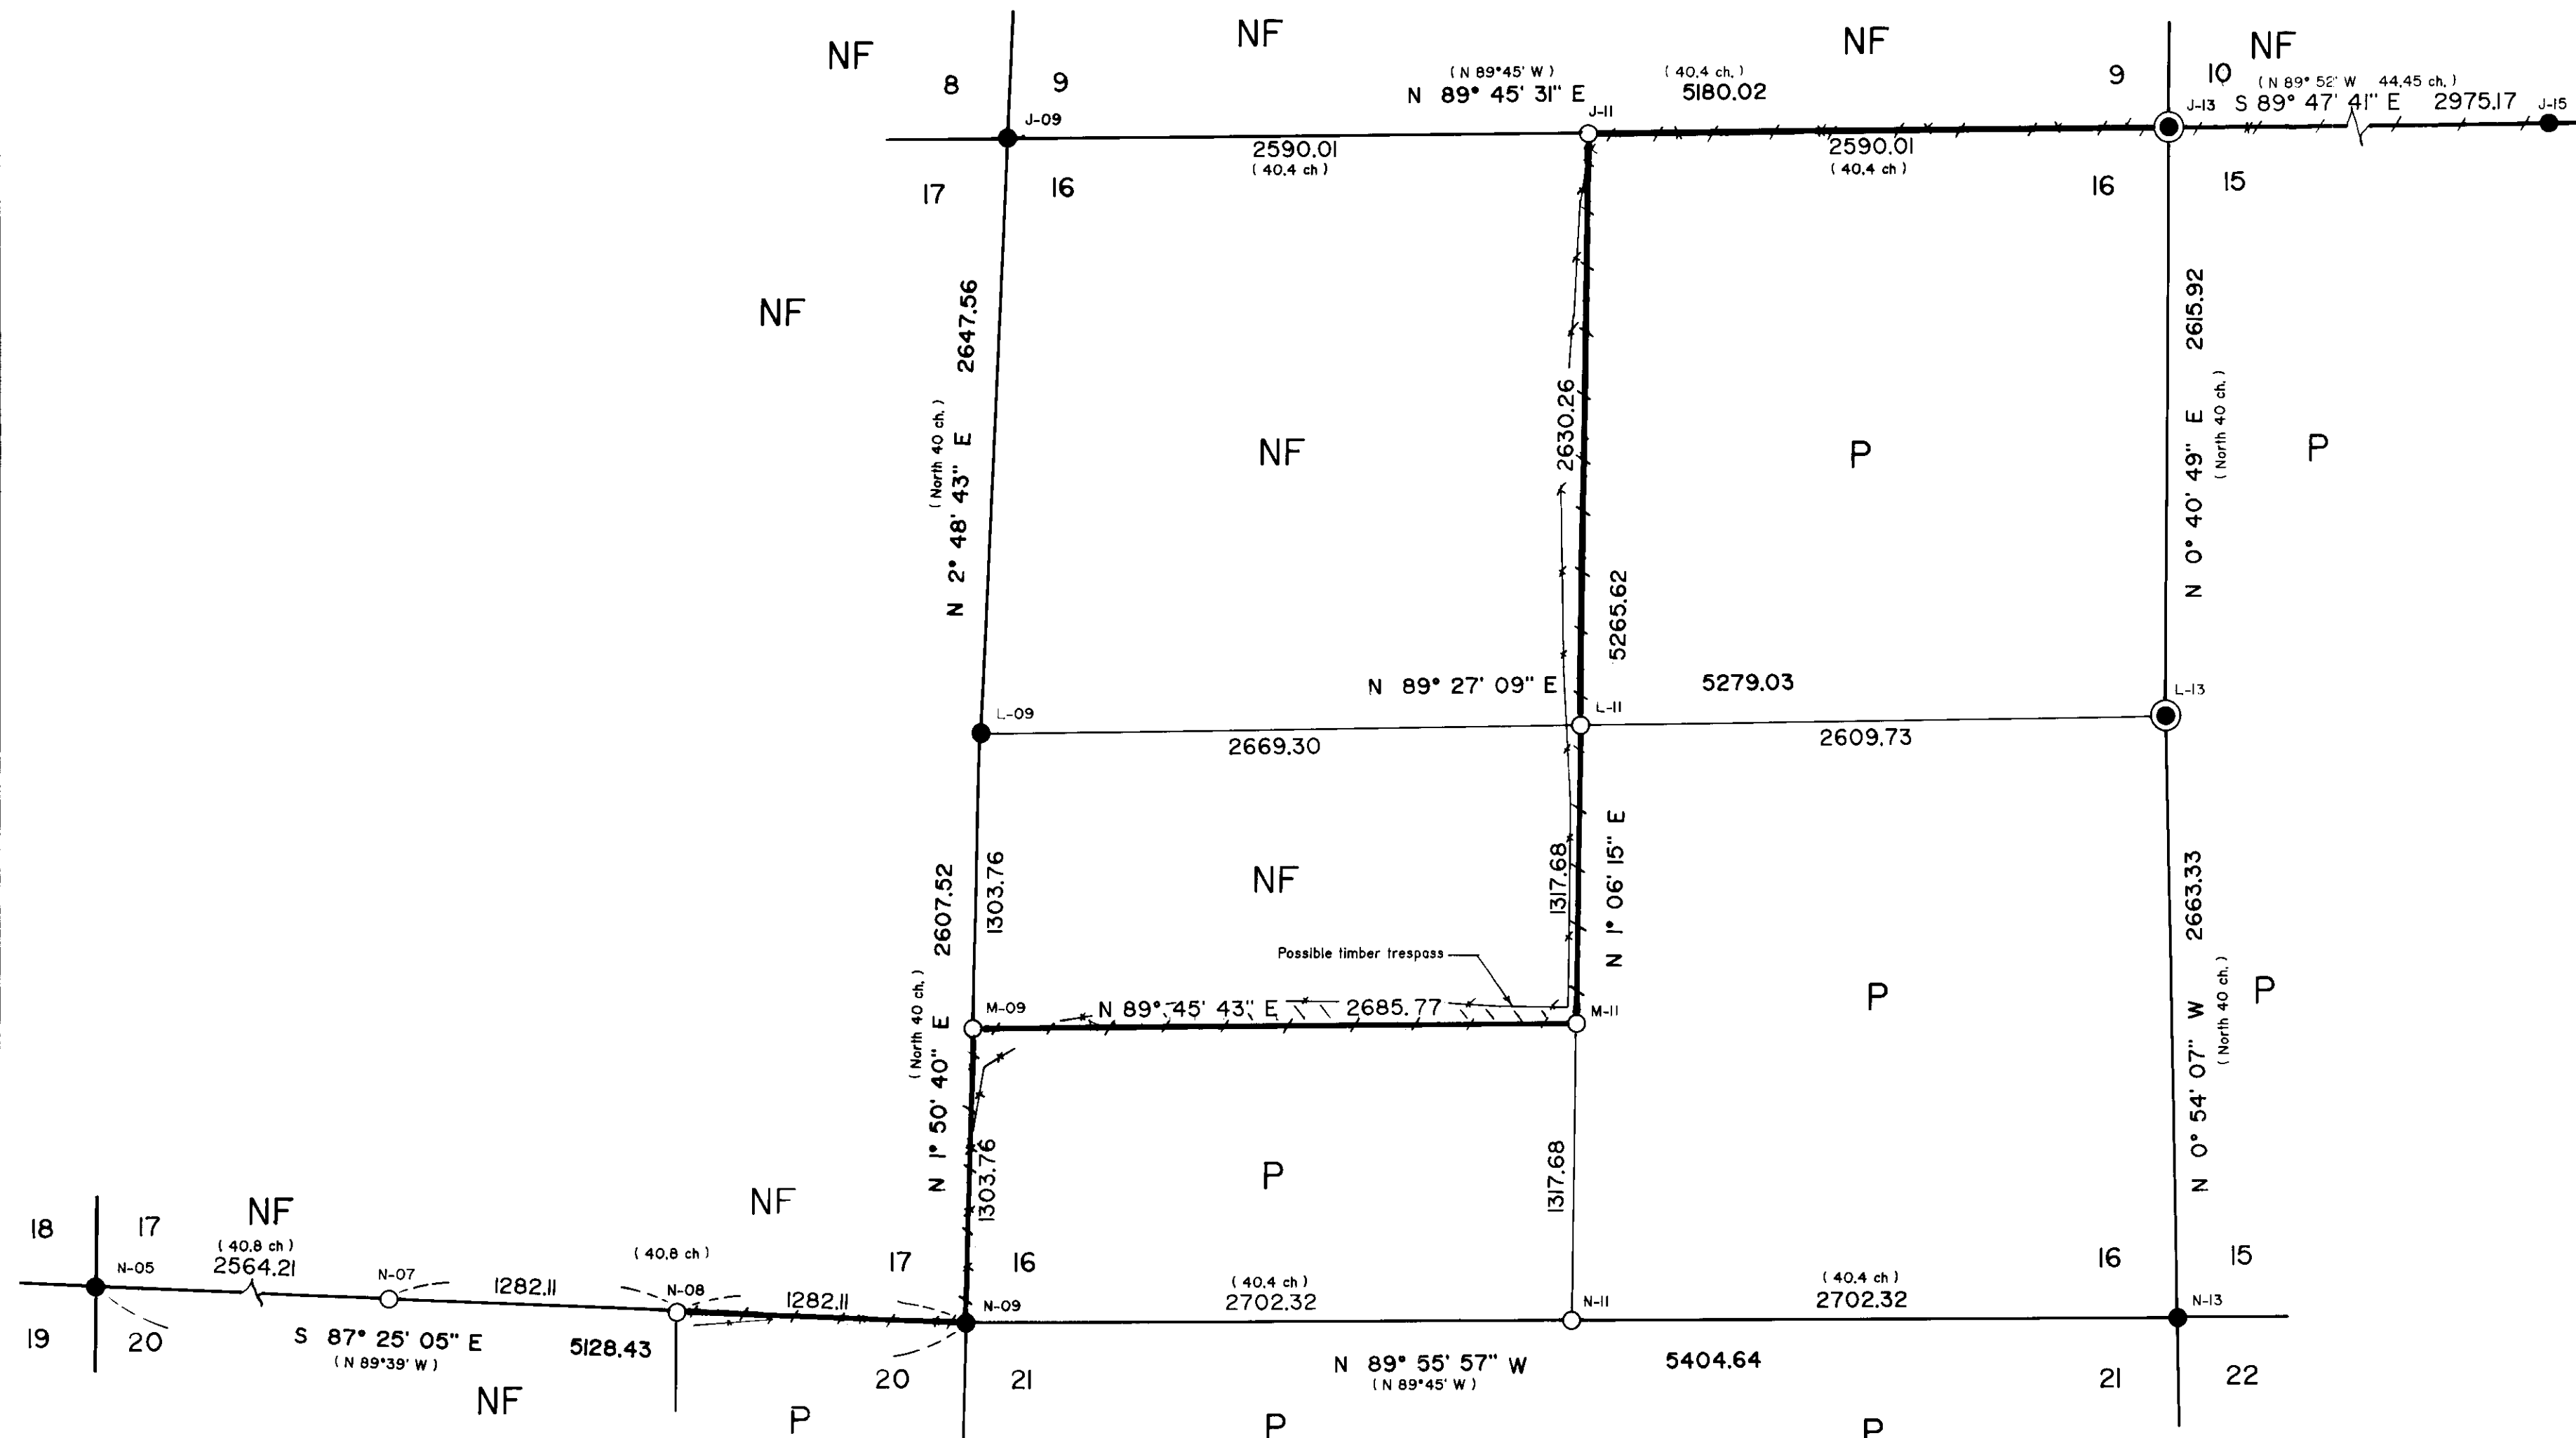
NF
8
9
J-09
17
16
NF
( N 89°45' W )
N 89° 45' 31" E
J-11
2590.01
( 40.4 ch )
( 40.4 ch. )
5180.02
NF
2590.01
( 40.4 ch )
9
16
10
NF
( N 89° 52' W 44.45 ch. )
J-13
S 89° 47' 41" E
2975.17
J-15
15
NF
2647.56
N 2° 48' 43" E
( North 40 ch. )
NF
2630.26
5265.62
P
2615.92
N 0° 40' 49" E
( North 40 ch. )
P
N 89° 27' 09" E
5279.03
L-09
L-11
2669.30
2609.73
L-13
NF
2607.52
1303.76
1317.68
N 1° 06' 15" E
2663.33
Possible timber trespass
M-09
N 89° 45' 43" E
2685.77
M-11
P
N 0° 54' 07" W
( North 40 ch. )
P
N 1° 50' 40" E
( North 40 ch. )
1303.76
P
1317.68
18
17
NF
( 40.8 ch )
2564.21
N-05
N-07
1282.11
( 40.8 ch )
N-08
1282.11
NF
17
16
N-09
( 40.4 ch )
2702.32
N-11
( 40.4 ch )
2702.32
16
15
N-13
19
20
S 87° 25' 05" E
( N 89°39' W )
5128.43
NF
20
21
P
N 89° 55' 57" W
( N 89°45' W )
5404.64
21
22
P
P
P